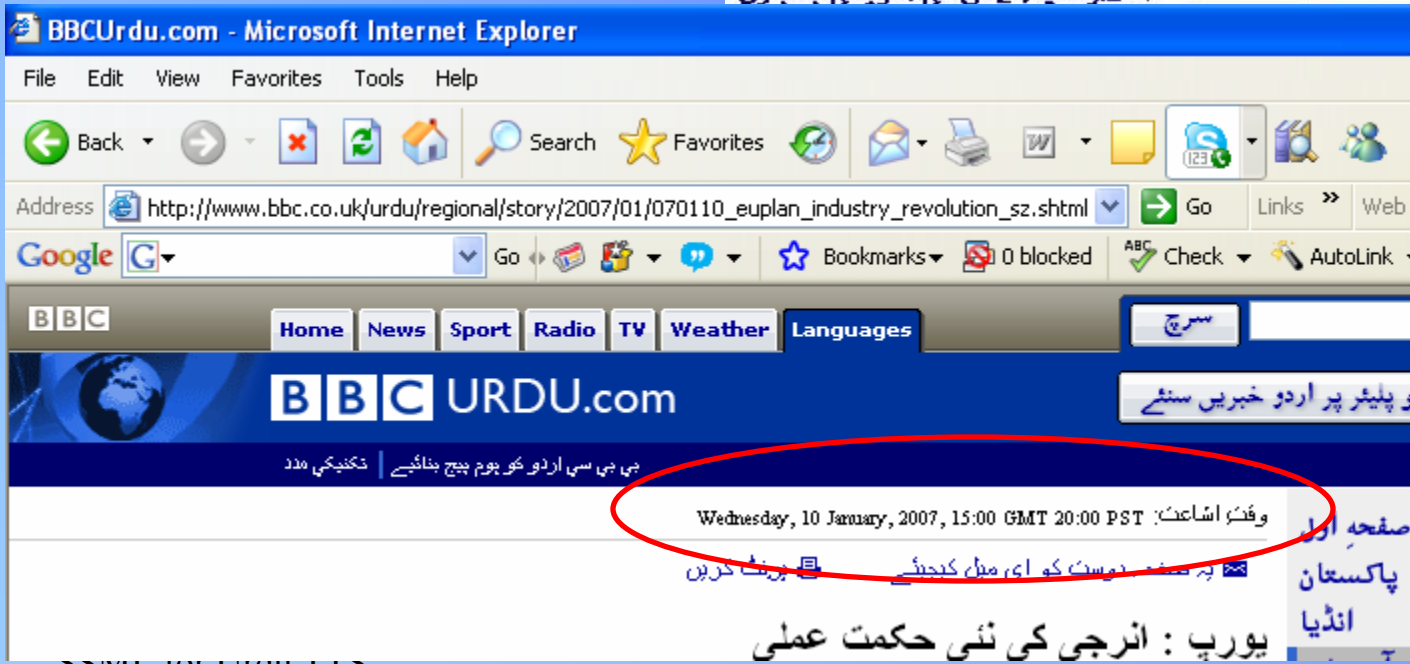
BBCUrdu.com - Microsoft Internet Explorer

File Edit View Favorites Tools Help

Back Search Favorites

Address http://www.bbc.co.uk/urdu/regional/story/2007/01/070110_euplan_industry_revolution_sz.shtml Go Links » Web

Google Go Bookmarks 0 blocked Check AutoLink

BBC

Home News Sport Radio TV Weather Languages

سرچ

BBC URDU.com

پلیئر پر اردو خبریں سنئے

بی بی سی اردو کو ہوم پیج بنائیے | تکنیکی مدد

وقتِ اشاعت: Wednesday, 10 January, 2007, 15:00 GMT 20:00 PST

یہ صفحہ دوست کو ای میل کیجیئے پرنٹ کریں

یورپ : انرجی کی نئی حکمت عملی

صفحہِ اول
پاکستان
انڈیا